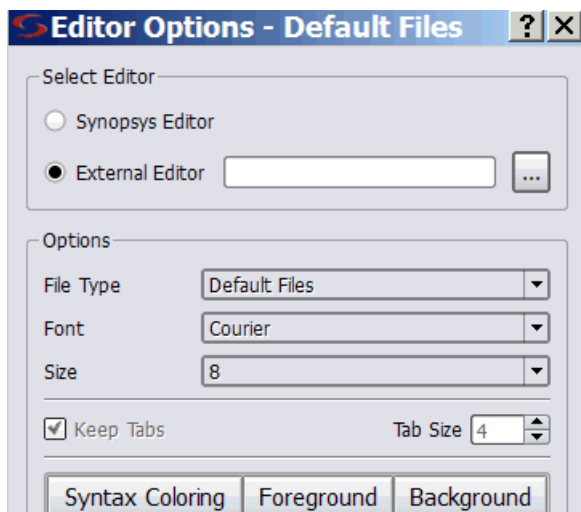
Editor Options - Default Files

?

X

Select Editor

Synopsys Editor

External Editor

...

Options

File Type

Default Files

Font

Courier

Size

8

Keep Tabs

Tab Size

4

Syntax Coloring

Foreground

Background